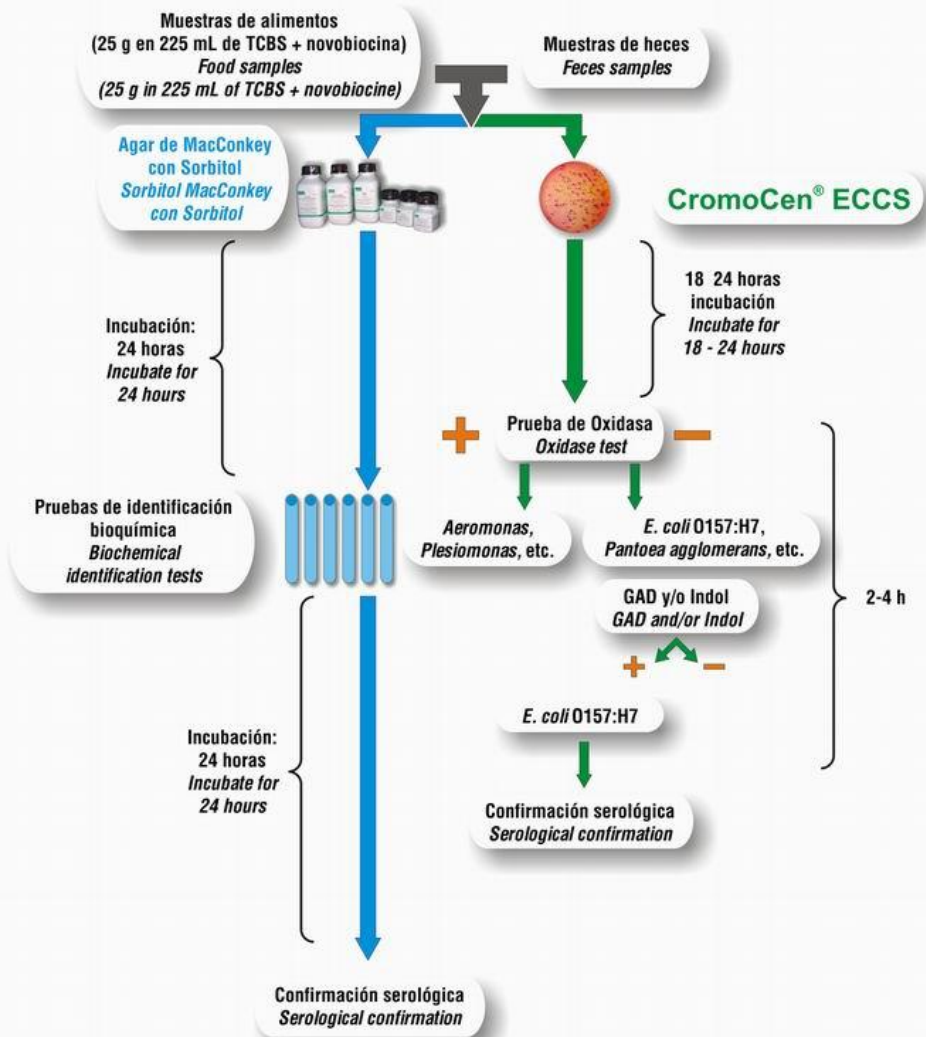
Muestras de alimentos
(25 g en 225 mL de TCBS + novobiocina)
*Food samples*
*(25 g in 225 mL of TCBS + novobiocine)*

Muestras de heces
*Feces samples*

Agar de MacConkey con Sorbitol
*Sorbitol MacConkey con Sorbitol*

CromoCen® ECCS

Incubación: 24 horas
*Incubate for 24 hours*

18 24 horas incubación
*Incubate for 18 - 24 hours*

+ Prueba de Oxidasa
*Oxidase test* −

Pruebas de identificación bioquímica
*Biochemical identification tests*

*Aeromonas, Plesiomonas*, etc.

*E. coli* O157:H7, *Pantoea agglomerans*, etc.

GAD y/o Indol
*GAD and/or Indol*

+ −

2-4 h

*E. coli* O157:H7

Incubación: 24 horas
*Incubate for 24 hours*

Confirmación serológica
*Serological confirmation*

Confirmación serológica
*Serological confirmation*